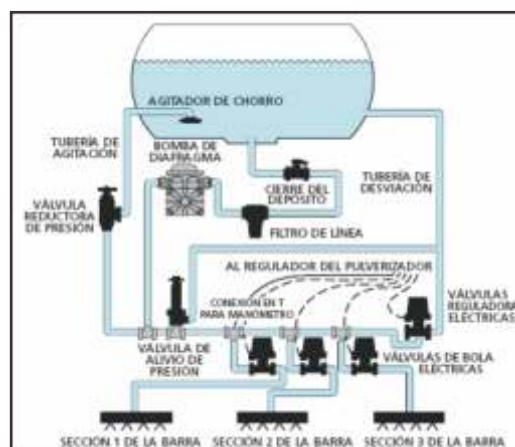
AGITADOR DE CHORRO

TUBERÍA DE AGITACIÓN

BOMBA DE DIAFRAGMA

CIERRE DEL DEPÓSITO

TUBERÍA DE DESVIACIÓN

VÁLVULA REDUCTORA DE PRESIÓN

FILTRO DE LÍNEA

AL REGULADOR DEL PULVERIZADOR

VÁLVULAS REGULADORAS ELÉCTRICAS

CONEXIÓN EN T PARA MANÓMETRO

VÁLVULA DE ALIVIO DE PRESIÓN

VÁLVULAS DE BOLA ELÉCTRICAS

SECCIÓN 1 DE LA BARRA

SECCIÓN 2 DE LA BARRA

SECCIÓN 3 DE LA BARRA